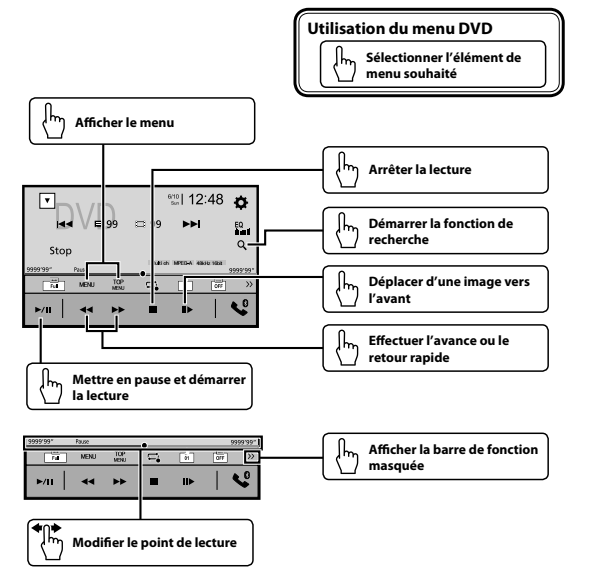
Utilisation du menu DVD

Sélectionner l'élément de menu souhaité

Afficher le menu

Arrêter la lecture

DVD

6/10 Sun 12:48

99

99

EQ

Stop

Démarrer la fonction de recherche

9999'99" Pause

5.1ch MPEG-A 48kHz 16bit

9999'99"

Full MENU TOP MENU 01 OFF

Déplacer d'une image vers l'avant

Effectuer l'avance ou le retour rapide

Mettre en pause et démarrer la lecture

9999'99" Pause 9999'99"

Full MENU TOP MENU 01 OFF

Afficher la barre de fonction masquée

Modifier le point de lecture